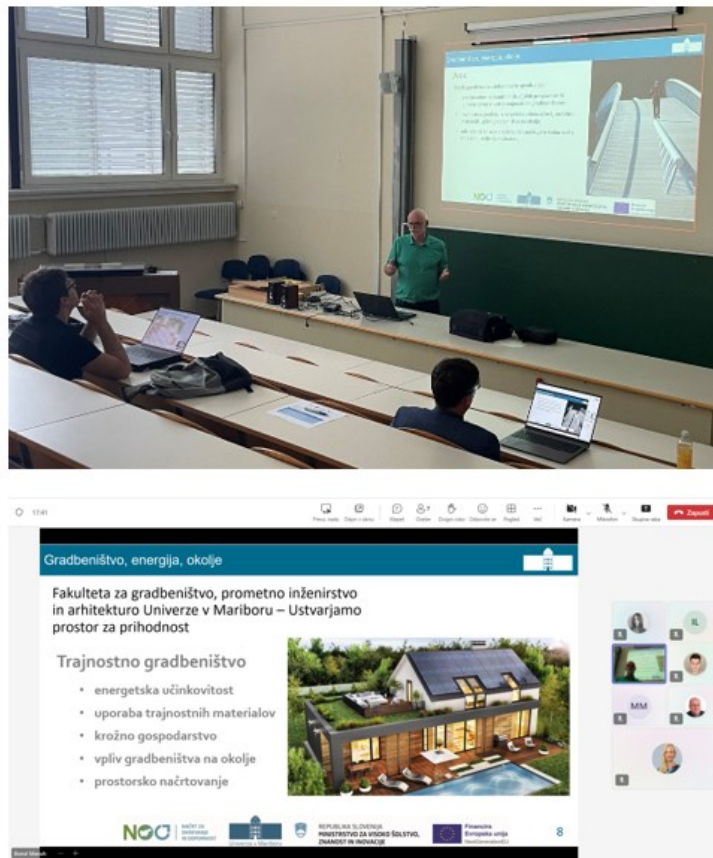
17:41

Prenos v živo

Odpri v oknu

Klepet

Osebe

Dvigni roko

Odzovi se

Pogled

Več

Kamera

Mikrofon

Skupna raba

Zapusti

Gradbeništvo, energija, okolje

Fakulteta za gradbeništvo, prometno inženirstvo in arhitekturo Univerze v Mariboru – Ustvarjamo prostor za prihodnost

Trajnostno gradbeništvo

• energetska učinkovitost
• uporaba trajnostnih materialov
• krožno gospodarstvo
• vpliv gradbeništva na okolje
• prostorsko načrtovanje

NOO

NAČRT ZA OKREVANJE IN ODPORNOST

Univerza v Mariboru

REPUBLIKA SLOVENIJA MINISTRSTVO ZA VISOKO ŠOLSTVO, ZNANOST IN INOVACIJE

Financira Evropska unija NextGenerationEU

8

IL

MM